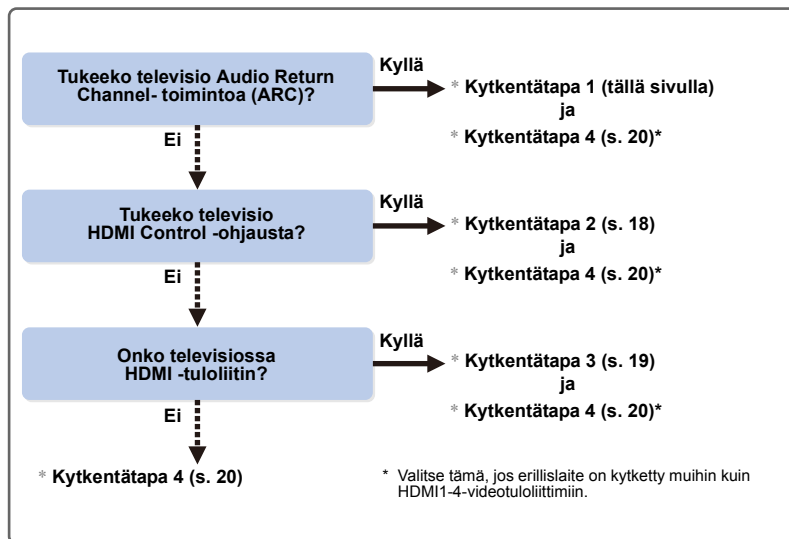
Tukeeko televisio Audio Return Channel- toimintoa (ARC)?

Kyllä

* Kytkentätapa 1 (tällä sivulla)
ja
* Kytkentätapa 4 (s. 20)*

Ei

Tukeeko televisio HDMI Control -ohjausta?

Kyllä

* Kytkentätapa 2 (s. 18)
ja
* Kytkentätapa 4 (s. 20)*

Ei

Onko televisiossa HDMI -tuloliitin?

Kyllä

* Kytkentätapa 3 (s. 19)
ja
* Kytkentätapa 4 (s. 20)*

Ei

* Kytkentätapa 4 (s. 20)

* Valitse tämä, jos erillislaite on kytketty muihin kuin HDMI1-4-videotuloliittimiin.